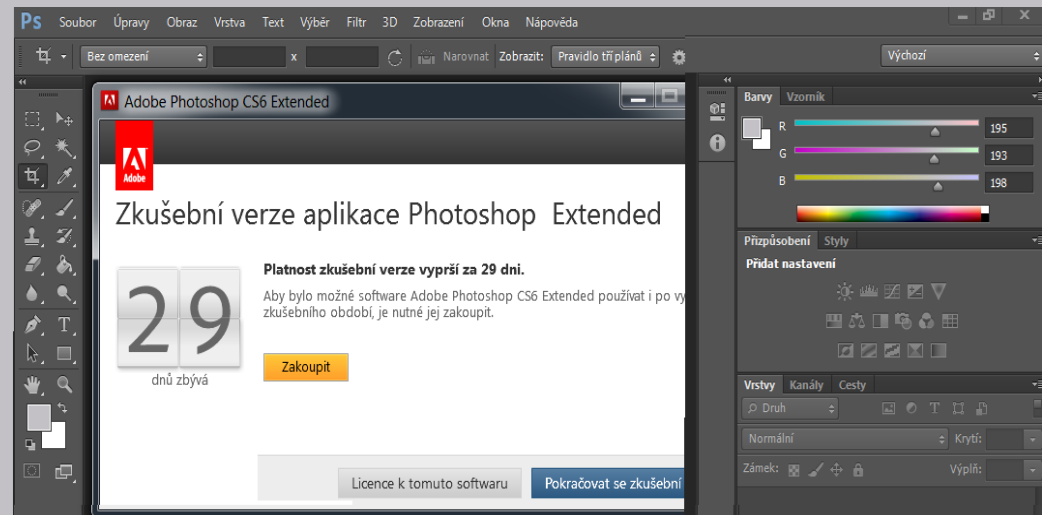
Ps Soubor Úpravy Obraz Vrstva Text Výběr Filtr 3D Zobrazení Okna Nápověda

Bez omezení x Narovnat Zobrazit: Pravidlo tří plánů

Výchozí

Adobe Photoshop CS6 Extended

Adobe

Zkušební verze aplikace Photoshop Extended

29

dnů zbývá

Platnost zkušební verze vyprší za 29 dní.

Aby bylo možné software Adobe Photoshop CS6 Extended používat i po vy zkušebního období, je nutné jej zakoupit.

Zakoupit

Licence k tomuto softwaru

Pokračovat se zkušební

Barvy Vzorník

R 195

G 193

B 198

Přizpůsobení Styly

Přidat nastavení

Vrstvy Kanály Cesty

Druh

Normální

Krytí:

Zámek:

Výplň: